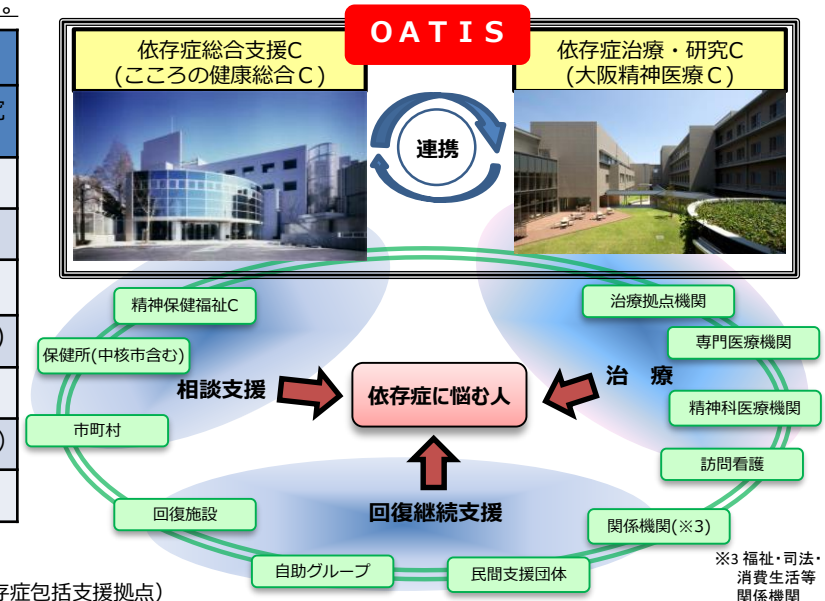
OATIS

依存症総合支援C
(こころの健康総合C)

依存症治療・研究C
(大阪精神医療C)

連携

精神保健福祉C

保健所(中核市含む)

市町村

相談支援

依存症に悩む人

治　療

治療拠点機関

専門医療機関

精神科医療機関

訪問看護

回復継続支援

回復施設

自助グループ

民間支援団体

関係機関(※3)

※3 福祉・司法・消費生活等関係機関

存症包括支援拠点)